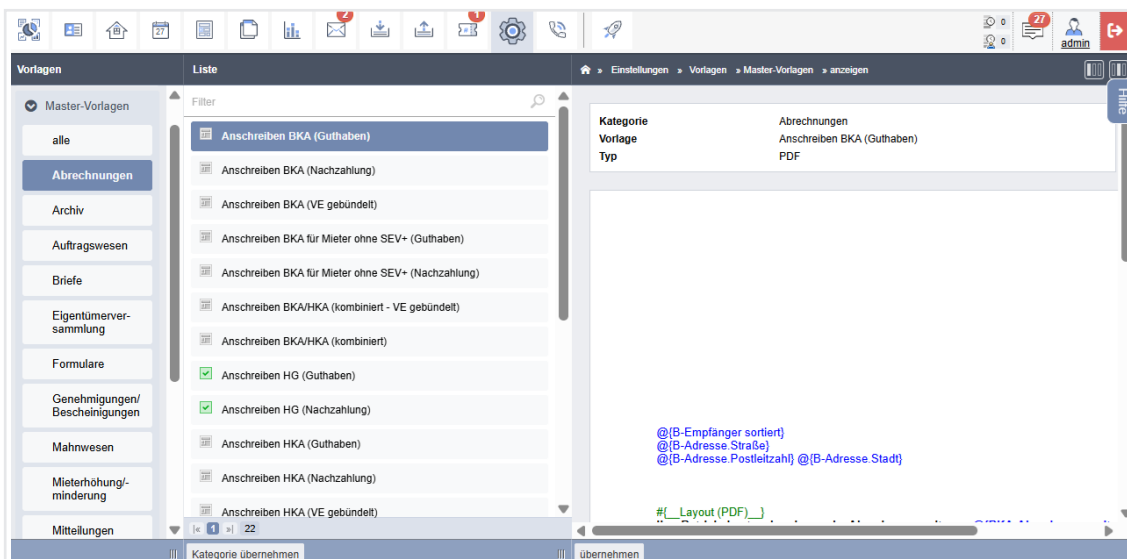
2
1
0
0
27
admin

Vorlagen
Liste
» Einstellungen » Vorlagen » Master-Vorlagen » anzeigen
Hilfe

Master-Vorlagen
alle
Abrechnungen
Archiv
Auftragswesen
Briefe
Eigentümerversammlung
Formulare
Genehmigungen/ Bescheinigungen
Mahnwesen
Mieterhöhung/-minderung
Mitteilungen

Filter
Anschreiben BKA (Guthaben)
Anschreiben BKA (Nachzahlung)
Anschreiben BKA (VE gebündelt)
Anschreiben BKA für Mieter ohne SEV+ (Guthaben)
Anschreiben BKA für Mieter ohne SEV+ (Nachzahlung)
Anschreiben BKA/HKA (kombiniert - VE gebündelt)
Anschreiben BKA/HKA (kombiniert)
Anschreiben HG (Guthaben)
Anschreiben HG (Nachzahlung)
Anschreiben HKA (Guthaben)
Anschreiben HKA (Nachzahlung)
Anschreiben HKA (VE gebündelt)
1 22

| Kategorie | Abrechnungen |
|---|---|
| Vorlage | Anschreiben BKA (Guthaben) |
| Typ | PDF |

@{B-Empfänger sortiert}
@{B-Adresse.Straße}
@{B-Adresse.Postleitzahl} @{B-Adresse.Stadt}

#{__Layout (PDF)__}
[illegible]

Kategorie übernehmen
übernehmen